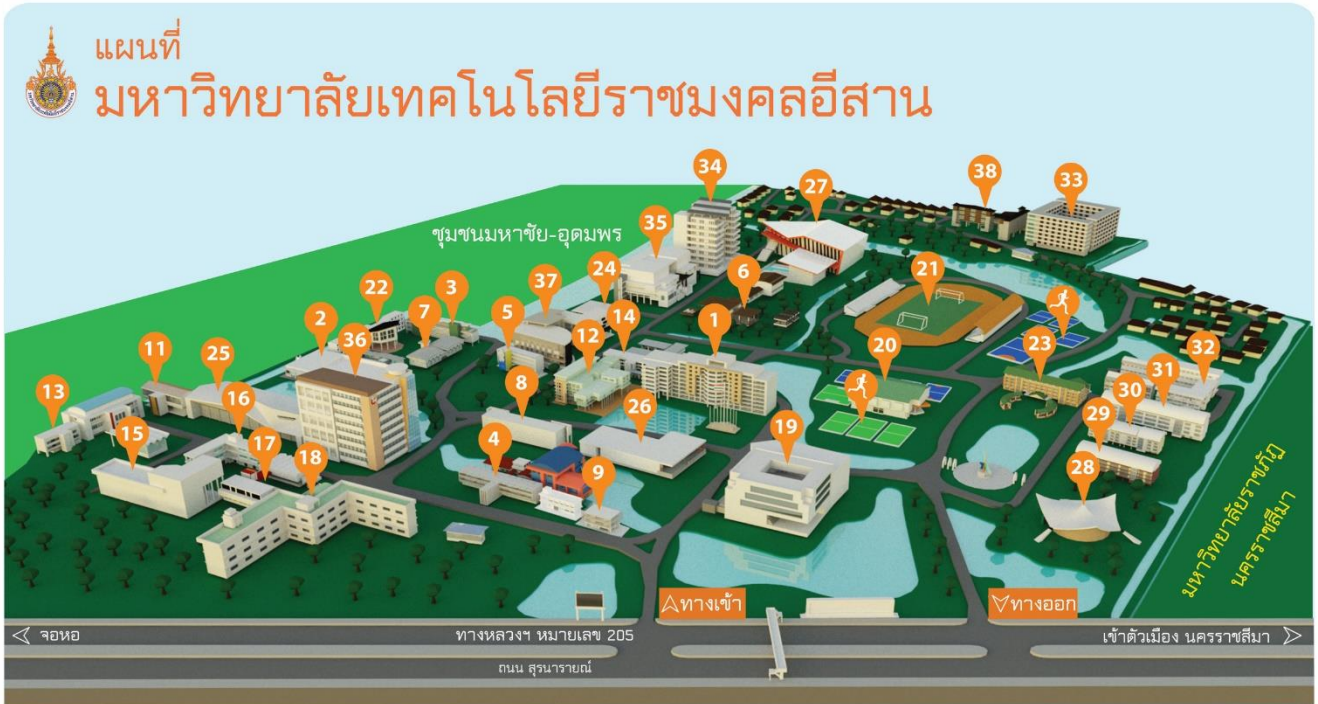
แผนที่
มหาวิทยาลัยเทคโนโลยีราชมงคลอีสาน

34
27
38
33
ชุมชนมหาชัย-อุดมพร
35
6
21
24
37
22
3
5
14
1
2
7
12
23
32
11
25
36
20
31
13
8
30
16
26
29
15
4
19
17
18
9
28
มหาวิทยาลัยราชภัฏ นครราชสีมา

ทางเข้า
ทางออก
จอหอ
ทางหลวงฯ หมายเลข 205
เข้าตัวเมือง นครราชสีมา
ถนน สุรนารายณ์